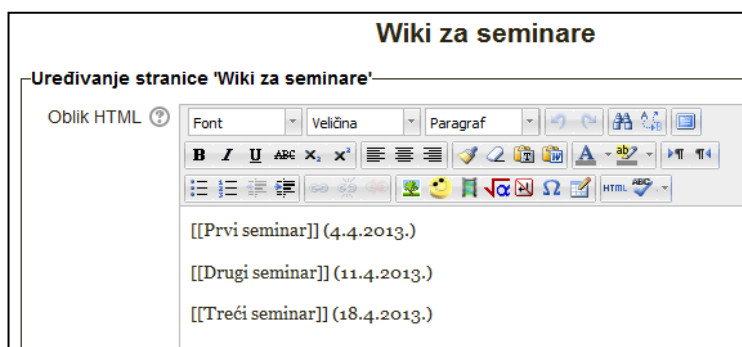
Wiki za seminare

Uređivanje stranice 'Wiki za seminare'

Oblik HTML

Font
Veličina
Paragraf

B I U ABC $x_2$ $x^2$

[[Prvi seminar]] (4.4.2013.)

[[Drugi seminar]] (11.4.2013.)

[[Treći seminar]] (18.4.2013.)